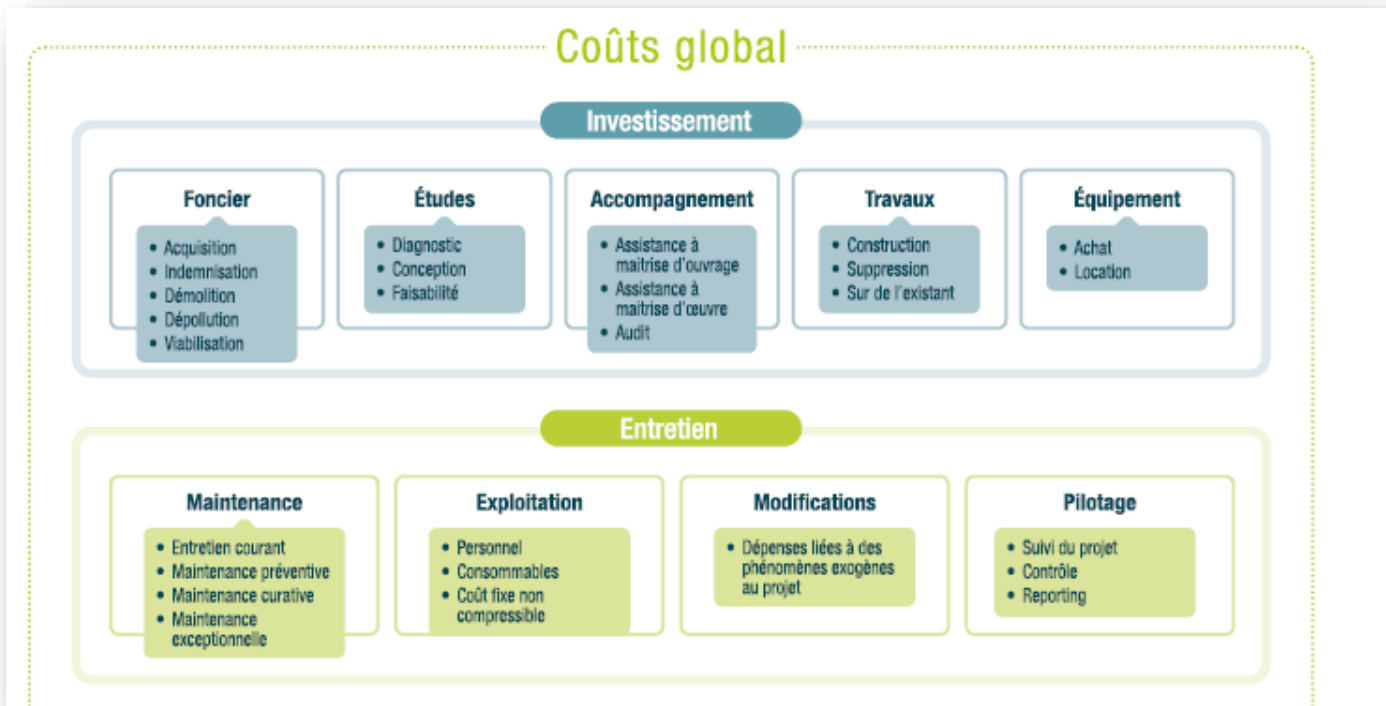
Coûts global

Investissement

Foncier
- Acquisition
- Indemnisation
- Démolition
- Dépollution
- Viabilisation

Études
- Diagnostic
- Conception
- Faisabilité

Accompagnement
- Assistance à maitrise d'ouvrage
- Assistance à maitrise d'œuvre
- Audit

Travaux
- Construction
- Suppression
- Sur de l'existant

Équipement
- Achat
- Location

Entretien

Maintenance
- Entretien courant
- Maintenance préventive
- Maintenance curative
- Maintenance exceptionnelle

Exploitation
- Personnel
- Consommables
- Coût fixe non compressible

Modifications
- Dépenses liées à des phénomènes exogènes au projet

Pilotage
- Suivi du projet
- Contrôle
- Reporting